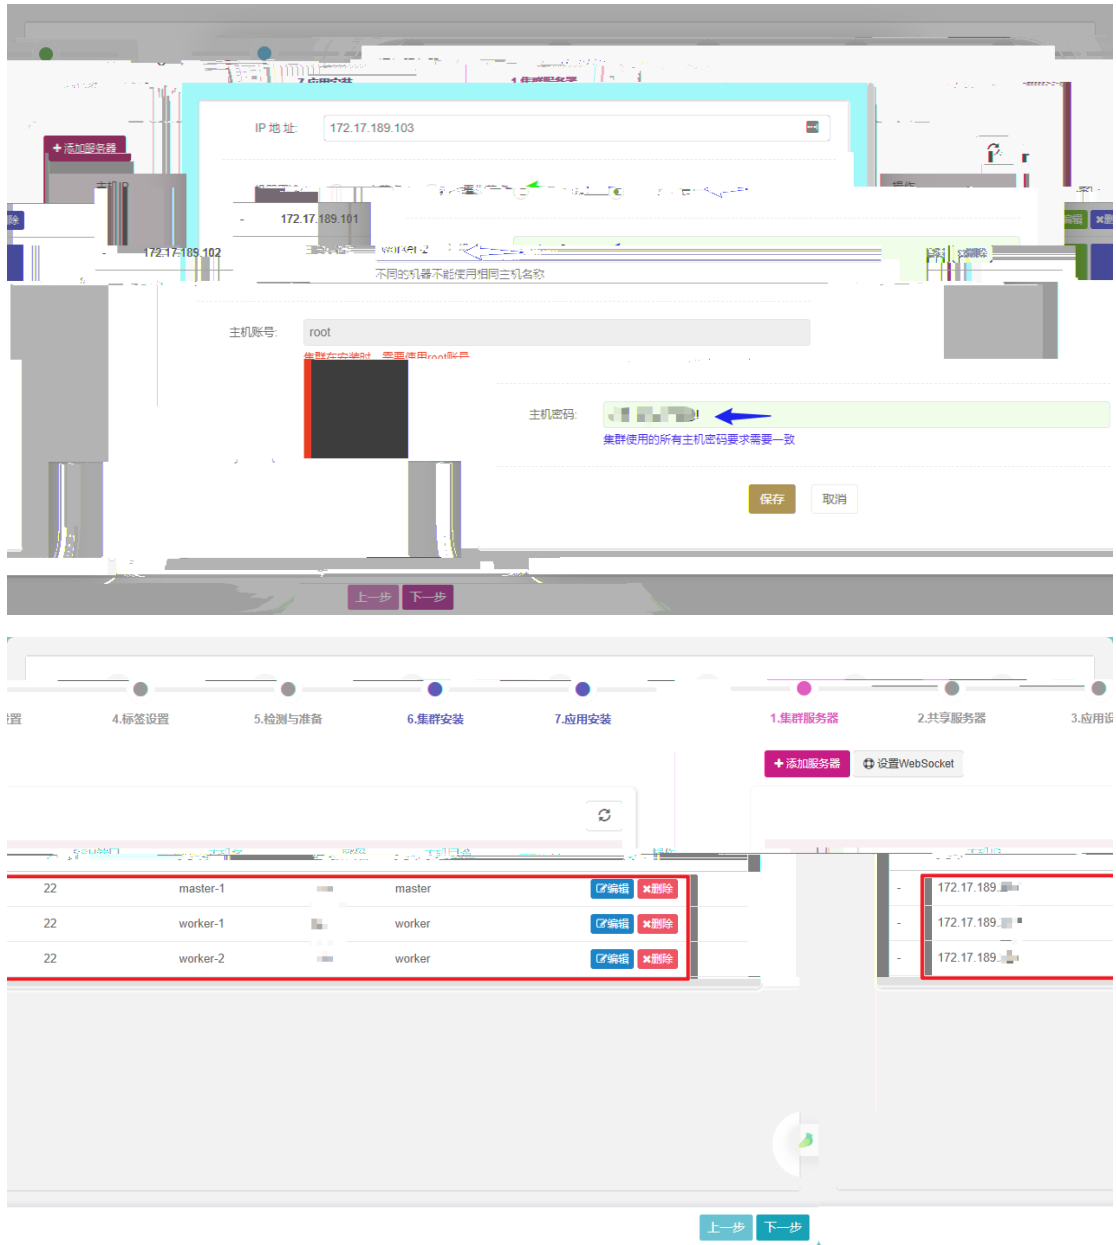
IP 地 址: 172.17.189.103

+ 添加服务器

172.17.189.101

172.17.189.102

worker-2

不同的机器不能使用相同主机名称

主机账号: root

集群在安装时，需要使用root账号

主机密码:

集群使用的所有主机密码要求需要一致

保存 取消

上一步 下一步

置 4.标签设置 5.检测与准备 6.集群安装 7.应用安装 1.集群服务器 2.共享服务器 3.应用设

+ 添加服务器 设置WebSocket

| 22 | master-1 | | master | 编辑 删除 |
|---|---|---|---|---|
| 22 | worker-1 | | worker | 编辑 删除 |
| 22 | worker-2 | | worker | 编辑 删除 |

| - | 172.17.189. |
|---|---|
| - | 172.17.189. |
| - | 172.17.189. |

上一步 下一步